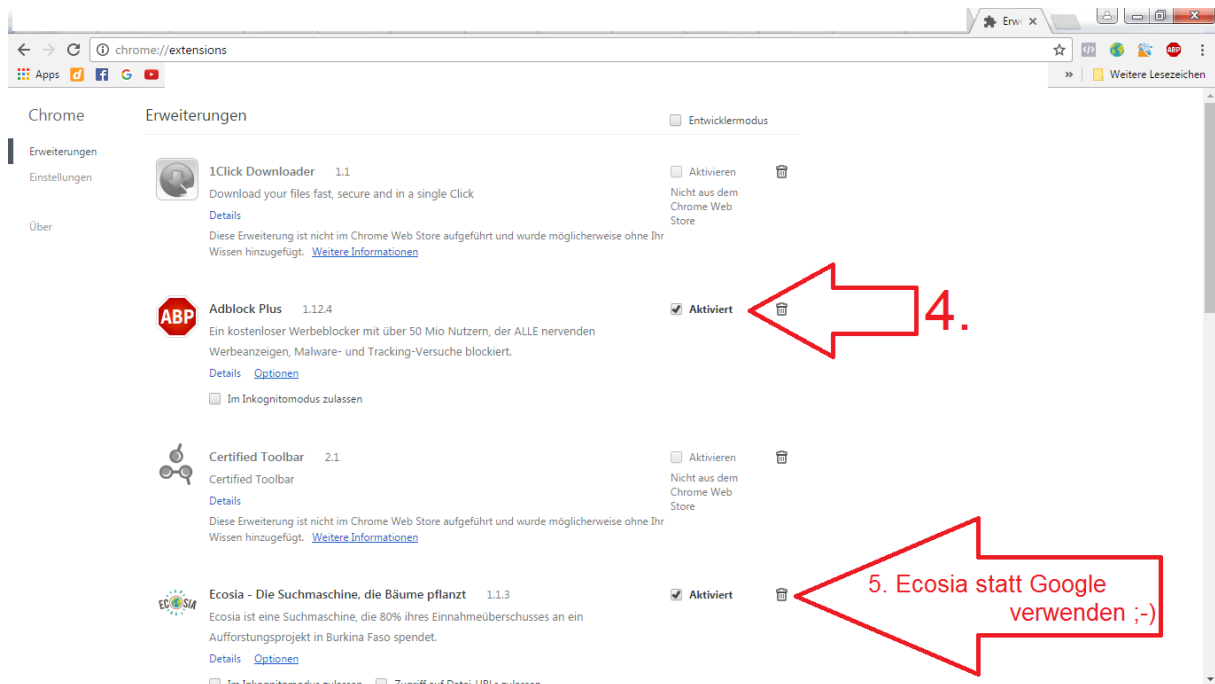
Erw ×

chrome://extensions

Apps d f G

» Weitere Lesezeichen

Chrome

Erweiterungen

Einstellungen

Über

Erweiterungen

Entwicklermodus

1Click Downloader 1.1

Download your files fast, secure and in a single Click

Details

Diese Erweiterung ist nicht im Chrome Web Store aufgeführt und wurde möglicherweise ohne Ihr Wissen hinzugefügt. Weitere Informationen

Aktivieren

Nicht aus dem Chrome Web Store

ABP

Adblock Plus 1.12.4

Ein kostenloser Werbeblocker mit über 50 Mio Nutzern, der ALLE nervenden Werbeanzeigen, Malware- und Tracking-Versuche blockiert.

Details Optionen

Im Inkognitomodus zulassen

Aktiviert

4.

Certified Toolbar 2.1

Certified Toolbar

Details

Diese Erweiterung ist nicht im Chrome Web Store aufgeführt und wurde möglicherweise ohne Ihr Wissen hinzugefügt. Weitere Informationen

Aktivieren

Nicht aus dem Chrome Web Store

ECOSIA

Ecosia - Die Suchmaschine, die Bäume pflanzt 1.1.3

Ecosia ist eine Suchmaschine, die 80% ihres Einnahmeüberschusses an ein Aufforstungsprojekt in Burkina Faso spendet.

Details Optionen

Aktiviert

5. Ecosia statt Google verwenden ;-)

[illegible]